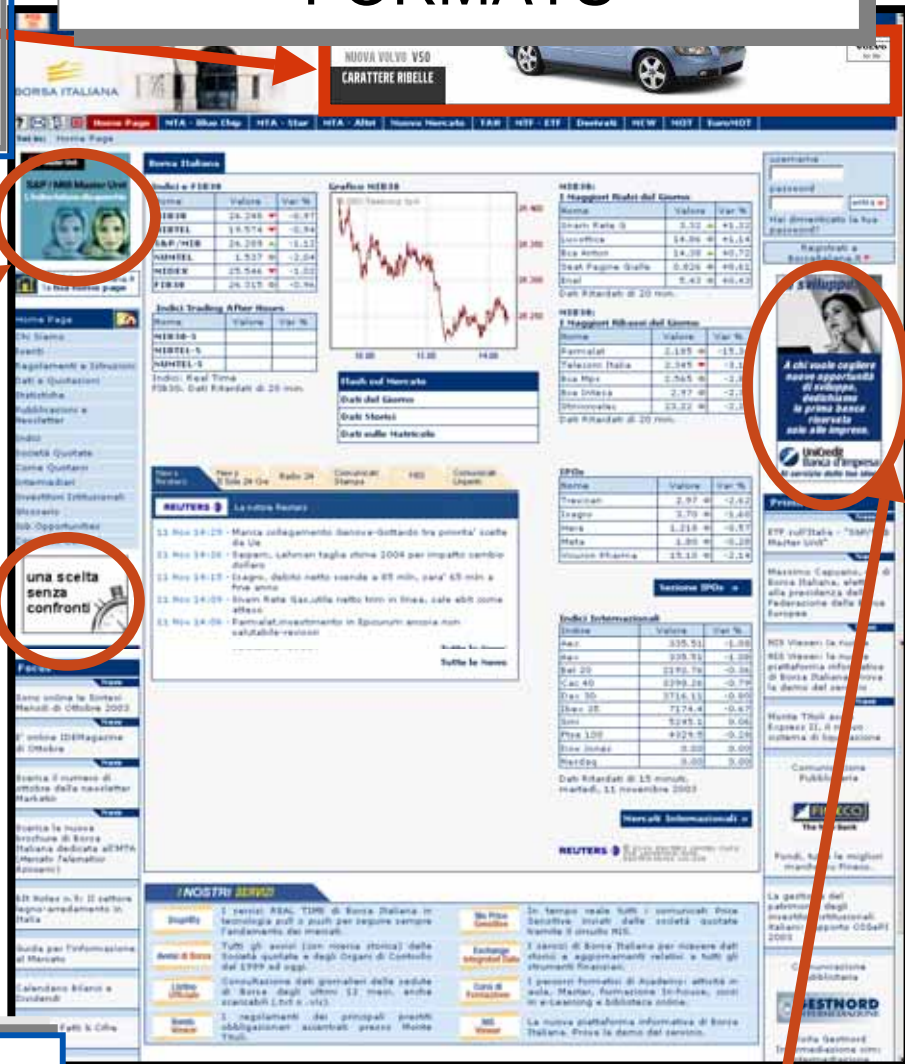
FORMATO

NUOVA VOLVO V50
CARATTERE RIBELLE

VOLVO

BORSA ITALIANA

Home Page | MTA - Blue Chip | MTA - Star | MTA - Altri | Nuovo Mercato | TAH | MTF - ETF | Derivati | MCW | MOT | EuroMOT

Sei in: Home Page

Borsa Italiana

Indici e FIB30

| Nome | Valore | Var % |
|---|---|---|
| MIB30 | 26.246 | -0,97 |
| MIBTEL | 19.574 | -0,94 |
| S&P/MIB | 26.289 | -1,12 |
| NUMTEL | 1.537 | -2,04 |
| MIDEX | 25.546 | -1,02 |
| FIB30 | 26.215 | -0,96 |

Grafico MIB30

Indici Trading After Hours

| Nome | Valore | Var % |
|---|---|---|
| MIB30-S | | |
| MIBTEL-S | | |
| NUMTEL-S | | |

Indici: Real Time
FIB30: Dati Ritardati di 20 min.

Flash sul Mercato
Dati del Giorno
Dati Storici
Dati sulle Matricole

MIB30:
I Maggiori Rialzi del Giorno

| Nome | Valore | Var % |
|---|---|---|
| Snam Rete G | 3,32 | +1,32 |
| Luxottica | 14,06 | +1,14 |
| Bca Antonv | 14,38 | +0,72 |
| Seat Pagine Gialle | 0,826 | +0,61 |
| Enel | 5,43 | +0,43 |

Dati Ritardati di 20 min.

MIB30:
I Maggiori Ribassi del Giorno

| Nome | Valore | Var % |
|---|---|---|
| Parmalat | 2,195 | -15,3 |
| Telecom Italia | 2,345 | -3,1 |
| Bca Mps | 2,565 | -2,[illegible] |
| Bca Intesa | 2,97 | -2,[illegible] |
| Mediolanum | 13,22 | -2,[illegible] |

Dati Ritardati di 20 min.

username
password
entra
Hai dimenticato la tua password?
Registrati a BorsaItaliana.it

S&P/MIB Master Unit
la tua home page

Home Page
Chi Siamo
Eventi
Regolamenti e Istruzioni
Dati e Quotazioni
Statistiche
Pubblicazioni e Newsletter
Indici
Società Quotate
Come Quotarsi
Intermediari
Investitori Istituzionali
Glossario
Job Opportunities

una scelta senza confronti

News Reuters | News Il Sole 24 Ore | Radio 24 | Comunicati Stampa | MIS | Comunicati Liquidi

REUTERS La notizia Reuters

11 Nov 14:29 - Manca collegamento Genova-Gottardo fra priorita' scelte da Ue
11 Nov 14:26 - Saipem, Lehman taglia stime 2004 per impatto cambio dollaro
11 Nov 14:15 - Esagro, debito netto scende a 85 mln, para' 65 mln a fine anno
11 Nov 14:09 - Snam Rete Gas,utile netto 9mm in linea, cale ebit come atteso
11 Nov 14:06 - Parmalat,investimento in Epicurum ancora non valutabile-revisori

Tutte le News

IPOs

| Nome | Valore | Var % |
|---|---|---|
| Trevisan | 2,97 | -2,62 |
| Esagro | 3,70 | -1,60 |
| Hera | 1,218 | -0,57 |
| Mota | 1,86 | -0,28 |
| Vivuon Pharma | 15,10 | -2,14 |

Sezione IPOs

Indici Internazionali

| Indice | Valore | Var % |
|---|---|---|
| Aex | 335,51 | -1,08 |
| Bcr | 20 | -1,08 |
| Bel 20 | 2370,76 | -0,36 |
| Cac 40 | 3298,26 | -0,79 |
| Dax 30 | 3716,11 | -0,90 |
| Ibex 35 | 7174,4 | -0,67 |
| Smi | 5245,1 | 0,06 |
| Ftse 100 | 4329,5 | -0,26 |
| Dow Jones | 0,00 | 0,00 |
| Nasdaq | 0,00 | 0,00 |

Dati Ritardati di 15 minuti
martedì, 11 novembre 2003

Mercati Internazionali

REUTERS

A chi vuole cogliere nuove opportunità di sviluppo, dedichiamo la prima banca riservata solo alle imprese.
UniCredit Banca d'Impresa

ETF sull'Italia - "S&P/MIB Master Unit"

Massimo Capuano, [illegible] di Borsa Italiana, elett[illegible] alla presidenza dell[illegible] Federazione delle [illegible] Europee

MIS Viewer: la nuo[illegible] MIS Viewer: la nuov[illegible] piattaforma informativa di Borsa Italiana. Prova la demo del servizio

Monte Titoli aut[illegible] Express II, il nuo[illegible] sistema di liquidazione

Comunicazione Pubblicitaria
FINECO The New Bank
Fondi, tutti i migliori marchi su Fineco.

La gestione del patrimonio degli investitori istituzionali italiani: Rapporto OSSeRI 2003

Comunicazione pubblicitaria
GESTNORD
Scopri Gestnord Intermediazione sim

Focus

Sono online le Sintesi Mensili di Ottobre 2003

E' online IDEMagazine di Ottobre

Scarica il numero di ottobre della newsletter Markets

Scarica la nuova brochure di Borsa Italiana dedicata all'MTA (Mercato Telematico Azionario)

Bit Notes n.9: Il settore legno-arredamento in Italia

Guida per l'informazione al Mercato

Calendario Bilanci e Dividendi

Fatti & Cifre

I NOSTRI SERVIZI

I servizi REAL TIME di Borsa Italiana in tecnologia push e pull per seguire sempre l'andamento dei mercati.

Tutti gli avvisi (con ricerca storica) delle Società quotate e degli Organi di Controllo dal 1999 ad oggi.

Consultazione dati giornalieri delle sedute di Borsa degli ultimi 12 mesi, anche scaricabili (.txt e .xls).

I regolamenti dei principali prestiti obbligazionari scambiati presso Monte Titoli.

In tempo reale tutti i comunicati Price Sensitive inviati dalle società quotate tramite il circuito NIS.

I servizi di Borsa Italiana per ricevere dati storici e aggiornamenti relativi a tutti gli strumenti finanziari.

I percorsi formativi di Academy: attività in aula, Master, formazione In-house, corsi in e-Learning e biblioteca online.

La nuova piattaforma informativa di Borsa Italiana. Prova la demo del servizio.